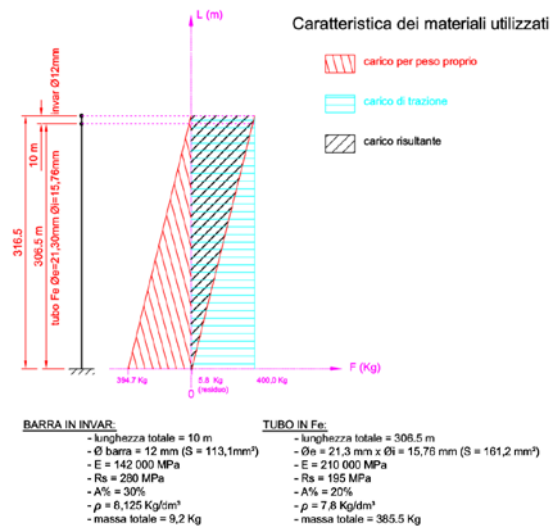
L (m)

Caratteristica dei materiali utilizzati

carico per peso proprio

carico di trazione

carico risultante

invar Ø12mm

10 m

316.5

306.5 m

tubo Fe Øe=21,30mm Øi=15,76mm

F (Kg)

394.7 Kg

5.8 Kg (residuo)

400.0 Kg

0

BARRA IN INVAR:
- lunghezza totale = 10 m
- Ø barra = 12 mm (S = 113,1mm²)
- E = 142 000 MPa
- Rs = 280 MPa
- A% = 30%
- $\rho$ = 8,125 Kg/dm³
- massa totale = 9,2 Kg

TUBO IN Fe:
- lunghezza totale = 306.5 m
- Øe = 21,3 mm x Øi = 15,76 mm (S = 161,2 mm²)
- E = 210 000 MPa
- Rs = 195 MPa
- A% = 20%
- $\rho$ = 7,8 Kg/dm³
- massa totale = 385.5 Kg